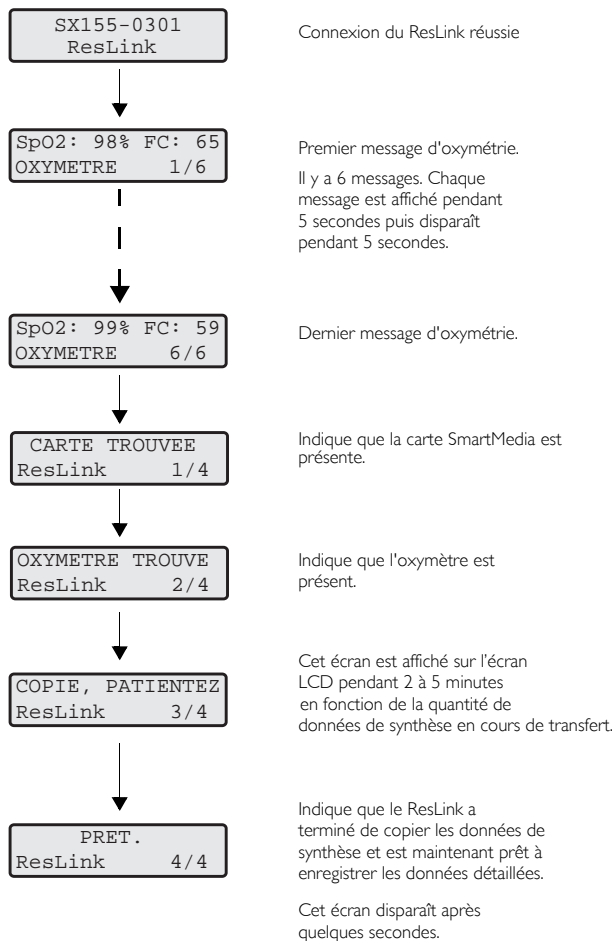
SX155-0301
ResLink

Connexion du ResLink réussie

SpO2: 98% FC: 65
OXYMETRE 1/6

Premier message d'oxymétrie.

Il y a 6 messages. Chaque message est affiché pendant 5 secondes puis disparaît pendant 5 secondes.

SpO2: 99% FC: 59
OXYMETRE 6/6

Dernier message d'oxymétrie.

CARTE TROUVEE
ResLink 1/4

Indique que la carte SmartMedia est présente.

OXYMETRE TROUVE
ResLink 2/4

Indique que l'oxymètre est présent.

COPIE, PATIENTEZ
ResLink 3/4

Cet écran est affiché sur l'écran LCD pendant 2 à 5 minutes en fonction de la quantité de données de synthèse en cours de transfert.

PRET.
ResLink 4/4

Indique que le ResLink a terminé de copier les données de synthèse et est maintenant prêt à enregistrer les données détaillées.

Cet écran disparaît après quelques secondes.